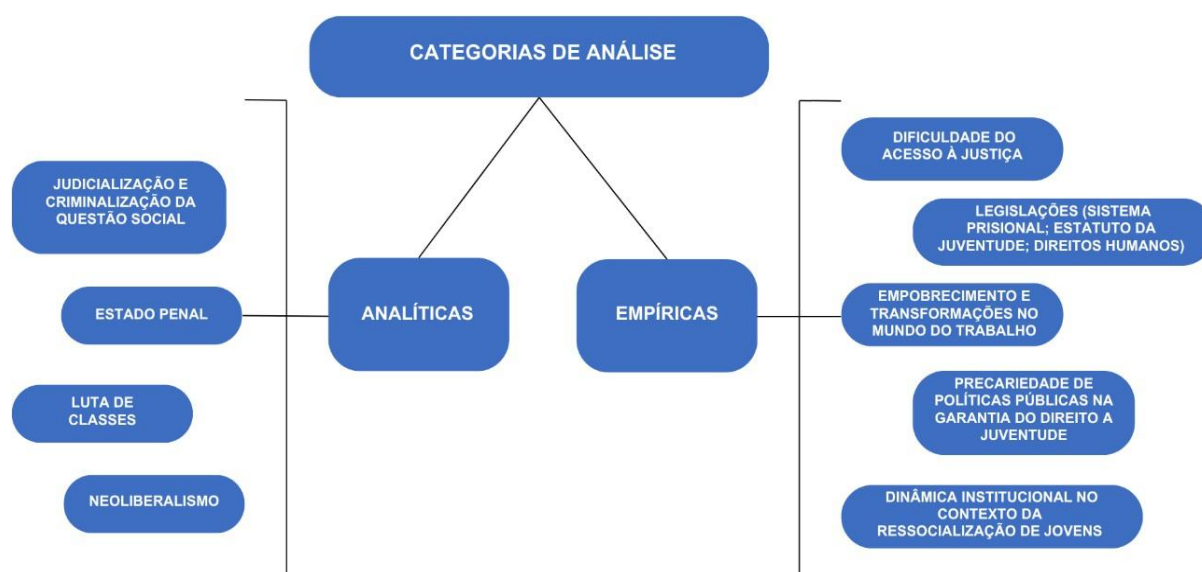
CATEGORIAS DE ANÁLISE

ANALÍTICAS

JUDICIALIZAÇÃO E CRIMINALIZAÇÃO DA QUESTÃO SOCIAL

ESTADO PENAL

LUTA DE CLASSES

NEOLIBERALISMO

EMPÍRICAS

DIFICULDADE DO ACESSO À JUSTIÇA

LEGISLAÇÕES (SISTEMA PRISIONAL; ESTATUTO DA JUVENTUDE; DIREITOS HUMANOS)

EMPOBRECIMENTO E TRANSFORMAÇÕES NO MUNDO DO TRABALHO

PRECARIEDADE DE POLÍTICAS PÚBLICAS NA GARANTIA DO DIREITO A JUVENTUDE

DINÂMICA INSTITUCIONAL NO CONTEXTO DA RESSOCIALIZAÇÃO DE JOVENS